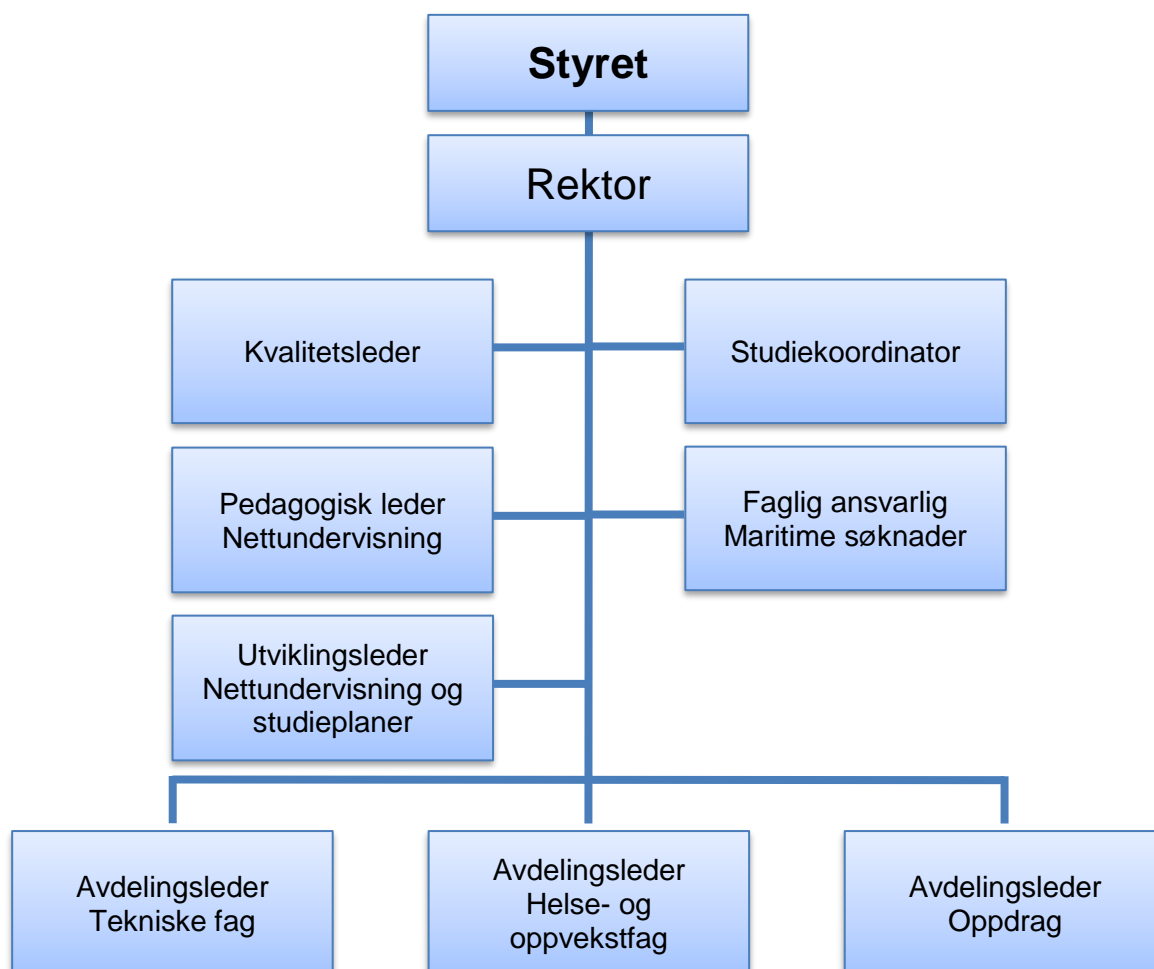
Styret

Rektor

Kvalitetsleder

Studiekoordinator

Pedagogisk leder Nettundervisning

Faglig ansvarlig Maritime søknader

Utviklingsleder Nettundervisning og studieplaner

Avdelingsleder Tekniske fag

Avdelingsleder Helse- og oppvekstfag

Avdelingsleder Oppdrag